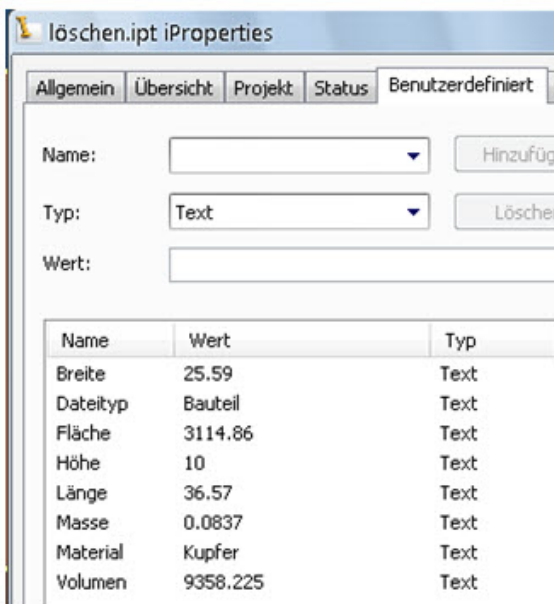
löschen.ipt iProperties

Allgemein | Übersicht | Projekt | Status | Benutzerdefiniert

Name:

Hinzufüg

Typ: Text

Lösche

Wert:

| Name | Wert | Typ |
|---|---|---|
| Breite | 25.59 | Text |
| Dateityp | Bauteil | Text |
| Fläche | 3114.86 | Text |
| Höhe | 10 | Text |
| Länge | 36.57 | Text |
| Masse | 0.0837 | Text |
| Material | Kupfer | Text |
| Volumen | 9358.225 | Text |